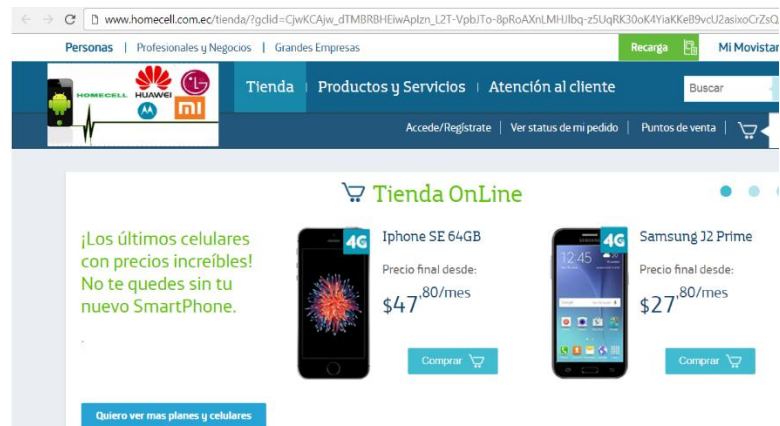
www.homecell.com.ec/tienda/?gclid=CjwKCAjw_dTMBRBHEiwApIzn_L2T-VpbJTo-8pRoAXnLMHJlbq-z5UqRK30oK4YiaKKeB9vcU2asixoCrZsQ

Personas | Profesionales y Negocios | Grandes Empresas

Recarga

Mi Movistar

HOMECELL HUAWEI LG mi

Tienda | Productos y Servicios | Atención al cliente

Buscar

Accede/Regístrate | Ver status de mi pedido | Puntos de venta

Tienda OnLine

¡Los últimos celulares con precios increíbles! No te quedes sin tu nuevo SmartPhone.

4G

Iphone SE 64GB

Precio final desde:

$47,80/mes

Comprar

4G

Samsung J2 Prime

Precio final desde:

$27,80/mes

Comprar

Quiero ver mas planes y celulares